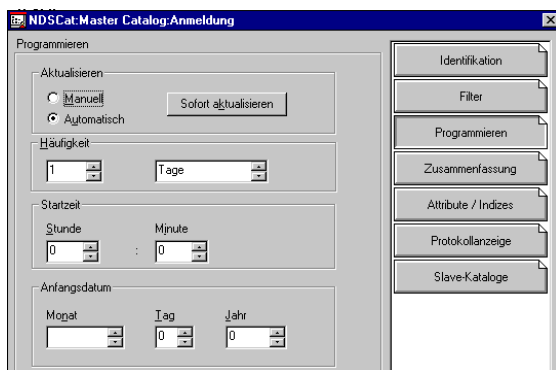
NDSCat:Master Catalog:Anmeldung

Programmieren

Aktualisieren

Manuell

Automatisch

Sofort aktualisieren

Häufigkeit

1

Tage

Startzeit

Stunde

Minute

0

:

0

Anfangsdatum

Monat

Tag

Jahr

0

0

Identifikation

Filter

Programmieren

Zusammenfassung

Attribute / Indizes

Protokollanzeige

Slave-Kataloge